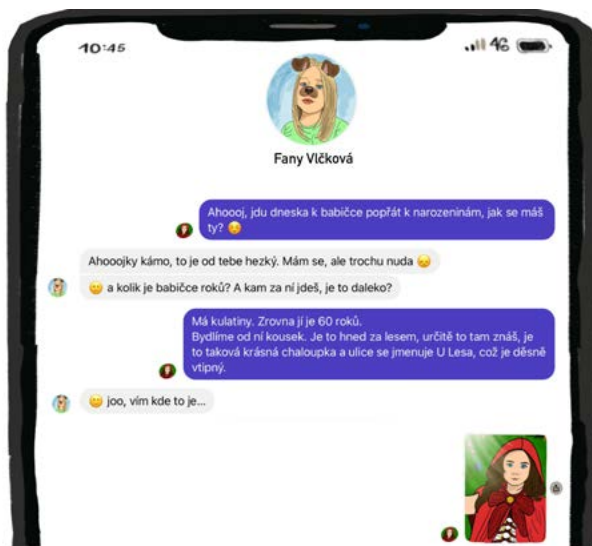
10:45

4G

Fany Vlčková

Ahooj, jdu dneska k babičce popřát k narozeninám, jak se máš ty? 😊

Ahooojky kámo, to je od tebe hezký. Mám se, ale trochu nuda 😞

😊 a kolik je babičce roků? A kam za ní jdeš, je to daleko?

Má kulatiny. Zrovna jí je 60 roků. Bydlíme od ní kousek. Je to hned za lesem, určitě to tam znáš, je to taková krásná chaloupka a ulice se jmenuje U Lesa, což je děsně vtipný.

😊 joo, vím kde to je...